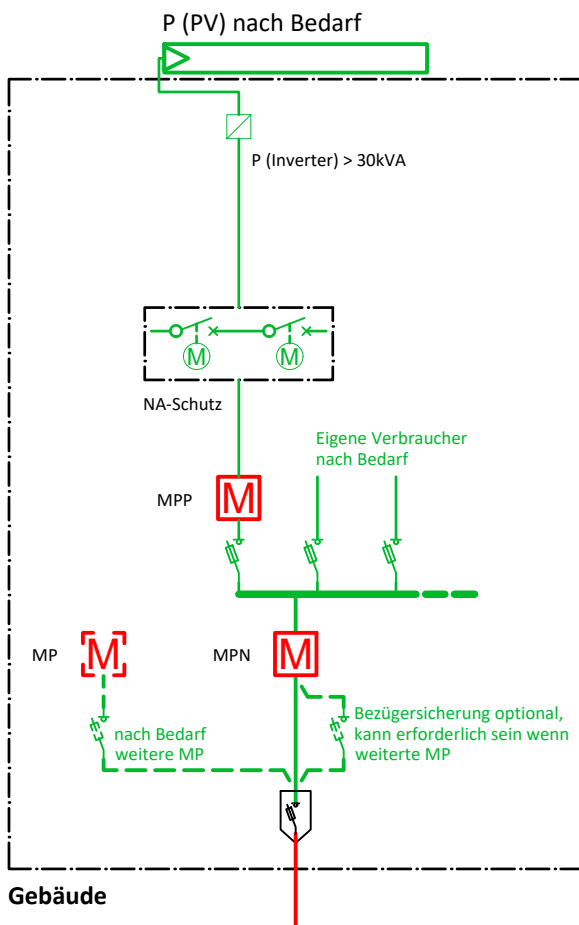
P (PV) nach Bedarf

P (Inverter) > 30kVA

M

M

NA-Schutz

Eigene Verbraucher nach Bedarf

MPP

M

MP

M

MPN

M

nach Bedarf weitere MP

Bezügersicherung optional, kann erforderlich sein wenn weiterte MP

Gebäude